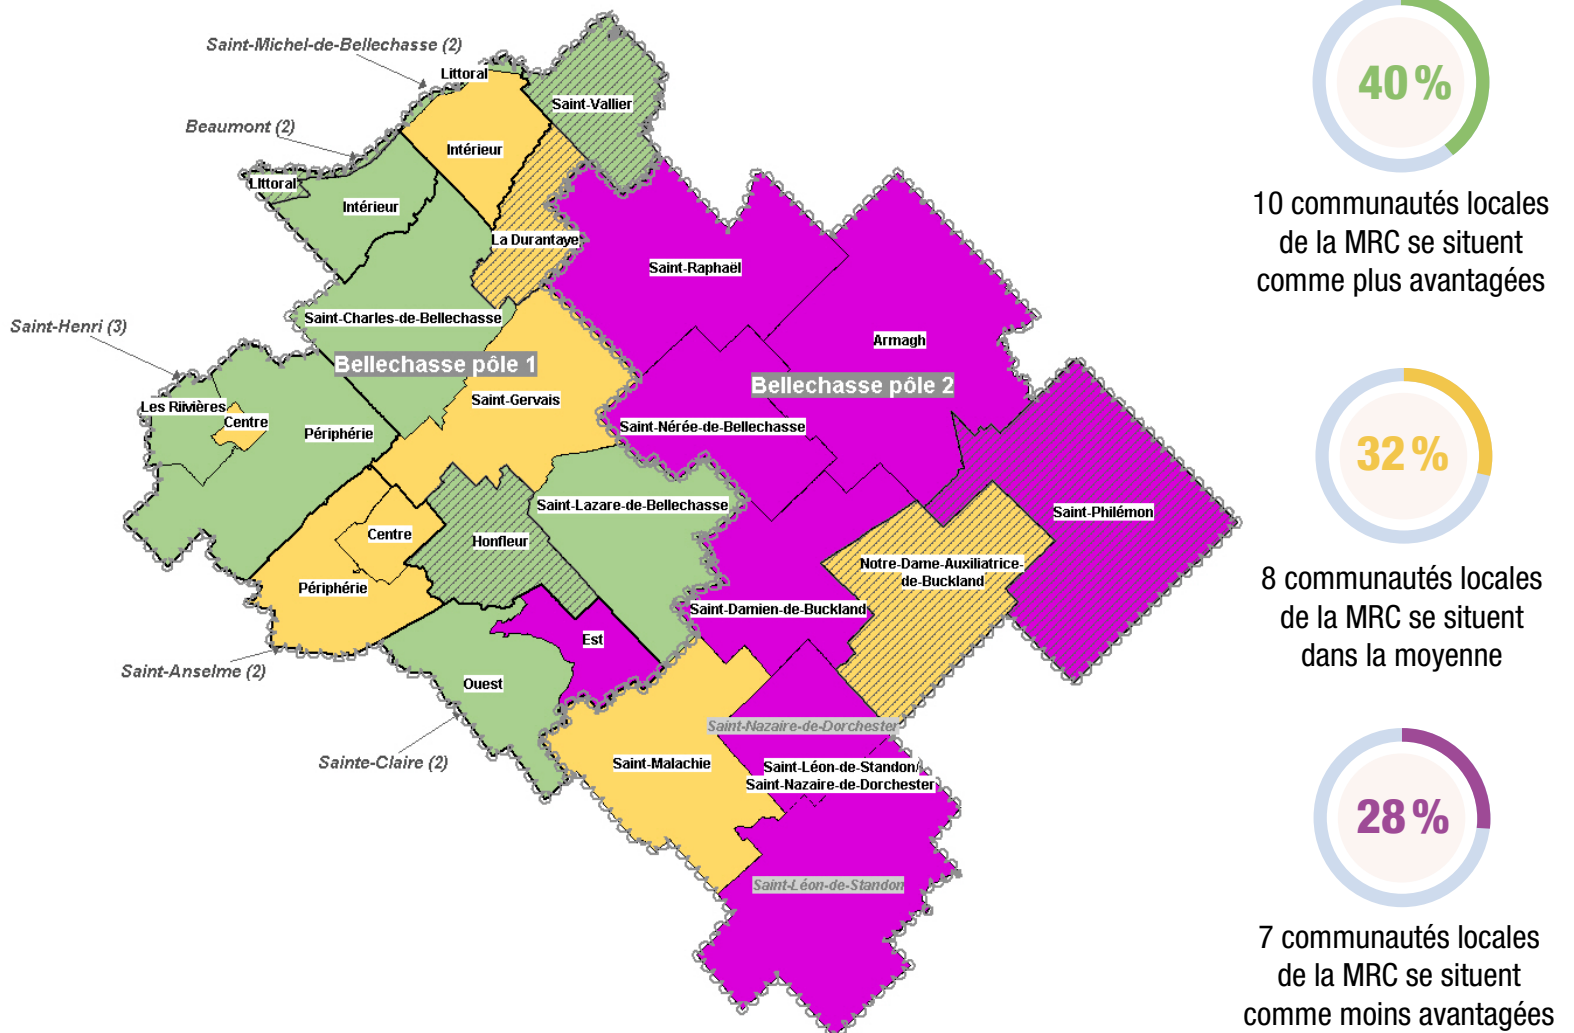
Saint-Michel-de-Bellechasse (2)
Littoral
Saint-Vallier
Beaumont (2)
Intérieur
Littoral
Intérieur
La Durantaye
Saint-Raphaël
Saint-Charles-de-Bellechasse
Armagh
Saint-Henri (3)
Bellechasse pôle 1
Bellechasse pôle 2
Les Rivières
Centre
Saint-Gervais
Périphérie
Saint-Nérée-de-Bellechasse
Saint-Lazare-de-Bellechasse
Saint-Philémon
Centre
Honfleur
Notre-Dame-Auxiliatrice-de-Buckland
Périphérie
Saint-Damien-de-Buckland
Est
Saint-Anselme (2)
Ouest
Saint-Nazaire-de-Dorchester
Sainte-Claire (2)
Saint-Malachie
Saint-Léon-de-Standon/ Saint-Nazaire-de-Dorchester
Saint-Léon-de-Standon

40 %

10 communautés locales de la MRC se situent comme plus avantagées

32 %

8 communautés locales de la MRC se situent dans la moyenne

28 %

7 communautés locales de la MRC se situent comme moins avantagées